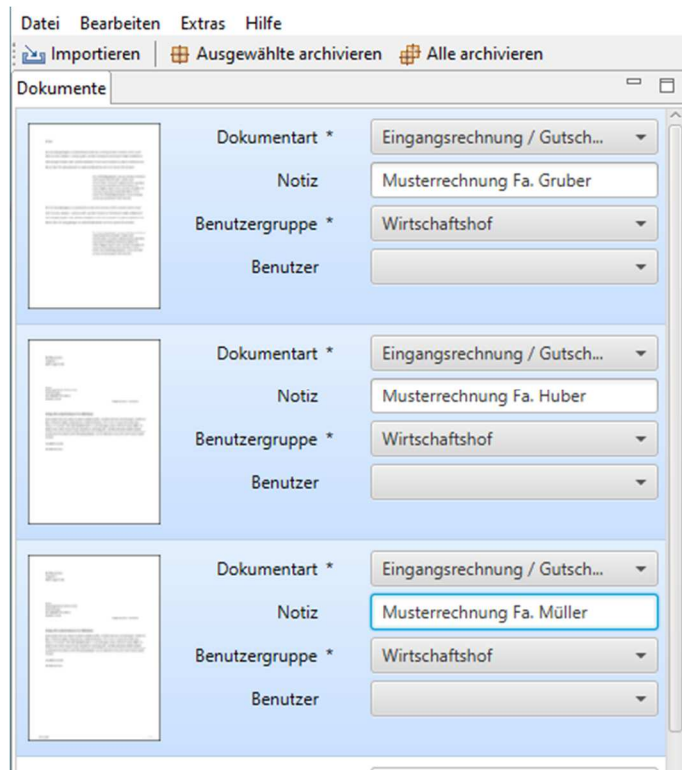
Datei Bearbeiten Extras Hilfe
Importieren Ausgewählte archivieren Alle archivieren
Dokumente

Dokumentart * Eingangsrechnung / Gutsch...
Notiz Musterrechnung Fa. Gruber
Benutzergruppe * Wirtschaftshof
Benutzer

Dokumentart * Eingangsrechnung / Gutsch...
Notiz Musterrechnung Fa. Huber
Benutzergruppe * Wirtschaftshof
Benutzer

Dokumentart * Eingangsrechnung / Gutsch...
Notiz Musterrechnung Fa. Müller
Benutzergruppe * Wirtschaftshof
Benutzer